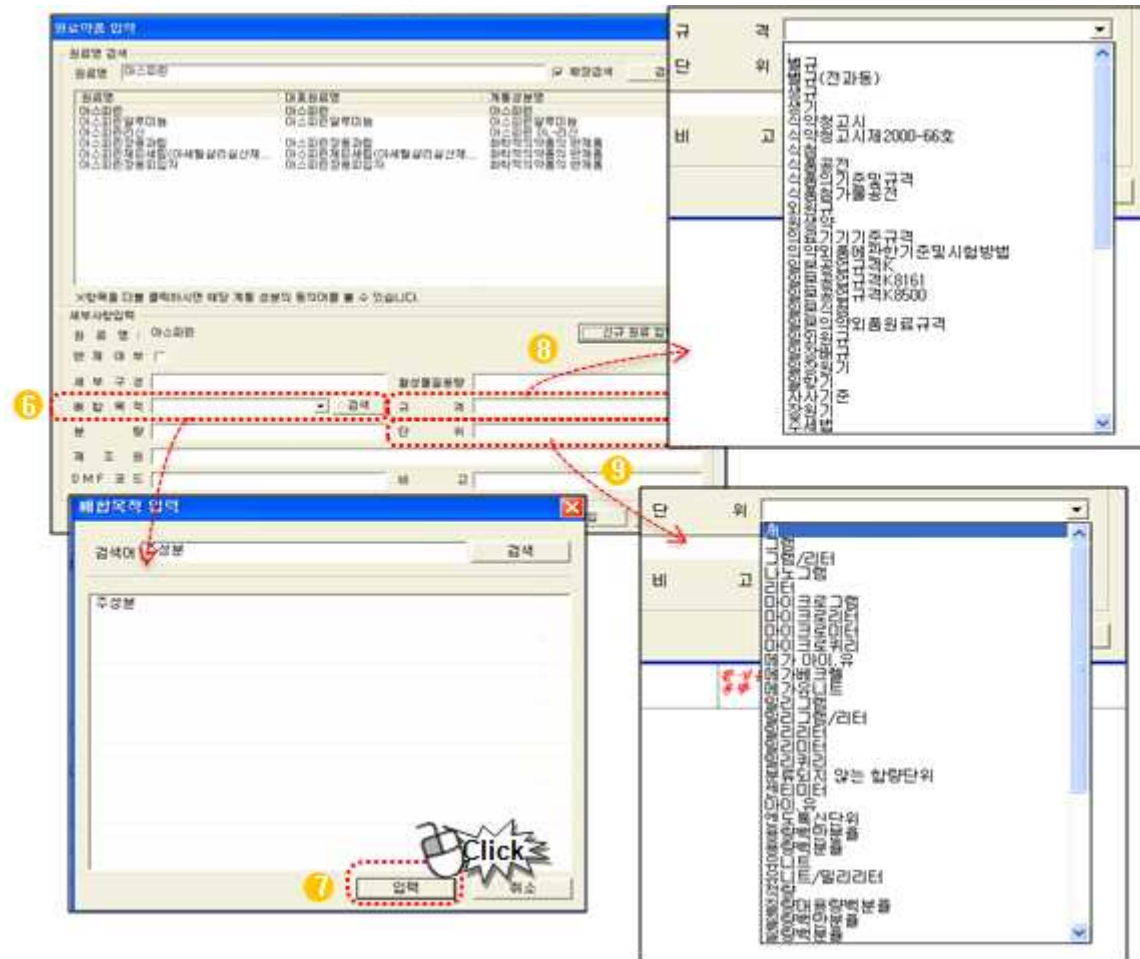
원료약품 입력

원료명 검색

원료명 아스피린

확장검색

원료명 | 이표원료명 | 계통성분명
아스피린 | 아스피린 | 아스피린
아스피린알루미늄 | 아스피린알루미늄 | 아스피린알루미늄

※항목을 더블 클릭하시면 해당 계통 성분의 동의어를 볼 수 있습니다.

세부사항입력

원료명 : 아스피린

신규 원료 입

함께 여부

세부구성

활성물질용량

배합목적 | 검색

규격

분량

단위

제조원

DMF 코드

비고

6

8

9

배합목적 입력

검색어 주성분

검색

주성분

Click

7

입력

취소

규격

단위

비고

별규
별규(전과동)
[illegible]
식약청고시
식약청고시제2000-66호
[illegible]
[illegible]기준및규격
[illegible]가물공전
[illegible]
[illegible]기기준규격
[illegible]기준및시험방법
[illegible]규격K
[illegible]규격K8161
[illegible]규격K8500
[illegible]외품원료규격
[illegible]
자사기준
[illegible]

단위

위

비고

g
그램
그램/리터
나노그램
리터
마이크로그램
마이크로리터
마이크로미터
마이크로퀴리
메가 아이.유
메가베크렐
메가유니트
밀리그램
밀리그램/리터
밀리리터
밀리미터
밀리퀴리
분류되지 않는 함량단위
센티미터
아이.유
엔도톡신단위
용량백분율
중량백분율
유니트
유니트/밀리리터
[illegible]
중량대용량백분율
중량백분율
중량백분율